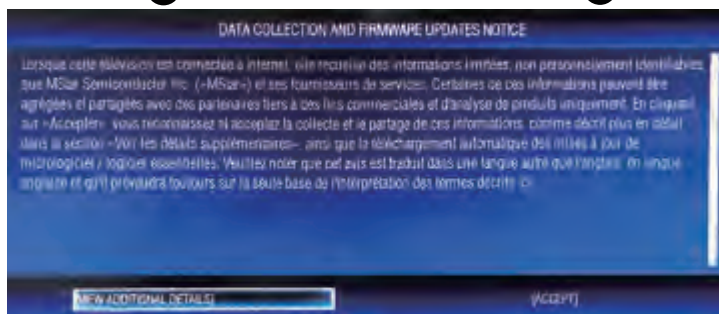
DATA COLLECTION AND FIRMWARE UPDATES NOTICE

Lorsque cette télévision est connectée à Internet, elle recueille des informations limitées, non personnellement identifiables, que MStar Semiconductor Inc. («MStar») et ses fournisseurs de services. Certaines de ces informations peuvent être agrégées et partagées avec des partenaires tiers à des fins commerciales et d'analyse de produits uniquement. En cliquant sur «Accepter», vous reconnaissez et acceptez la collecte et le partage de ces informations, comme décrit plus en détail dans la section «Voir les détails supplémentaires», ainsi que le téléchargement automatique des mises à jour de micrologiciel / logiciel essentielles. Veuillez noter que cet avis est traduit dans une langue autre que l'anglais, la langue originale et qu'il prévaudra toujours sur la seule base de l'interprétation des termes décrits ci

[VIEW ADDITIONAL DETAILS]

[ACCEPT]